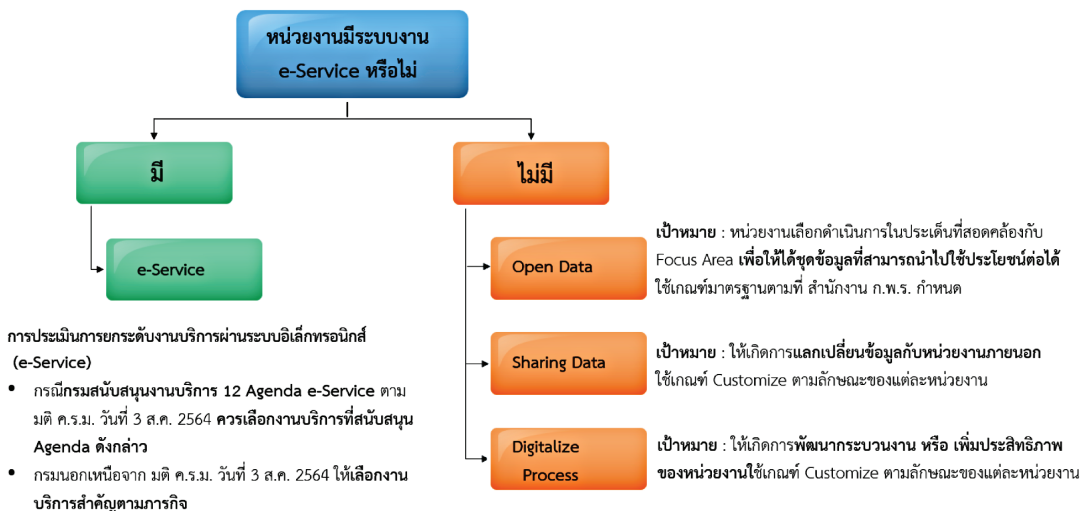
หน่วยงานมีระบบงาน e-Service หรือไม่

มี

ไม่มี

e-Service

การประเมินการยกระดับงานบริการผ่านระบบอิเล็กทรอนิกส์ (e-Service)

- กรณีกรมสนับสนุนงานบริการ 12 Agenda e-Service ตาม มติ ค.ร.ม. วันที่ 3 ส.ค. 2564 ควรเลือกงานบริการที่สนับสนุน Agenda ดังกล่าว
- กรมนอกเหนือจาก มติ ค.ร.ม. วันที่ 3 ส.ค. 2564 ให้เลือกงานบริการสำคัญตามภารกิจ

Open Data

เป้าหมาย : หน่วยงานเลือกดำเนินการในประเด็นที่สอดคล้องกับ Focus Area เพื่อให้ได้ชุดข้อมูลที่สามารถนำไปใช้ประโยชน์ต่อได้ ใช้เกณฑ์มาตรฐานตามที่ สำนักงาน ก.พ.ร. กำหนด

Sharing Data

เป้าหมาย : ให้เกิดการแลกเปลี่ยนข้อมูลกับหน่วยงานภายนอก ใช้เกณฑ์ Customize ตามลักษณะของแต่ละหน่วยงาน

Digitalize Process

เป้าหมาย : ให้เกิดการพัฒนากระบวนงาน หรือ เพิ่มประสิทธิภาพของหน่วยงานใช้เกณฑ์ Customize ตามลักษณะของแต่ละหน่วยงาน